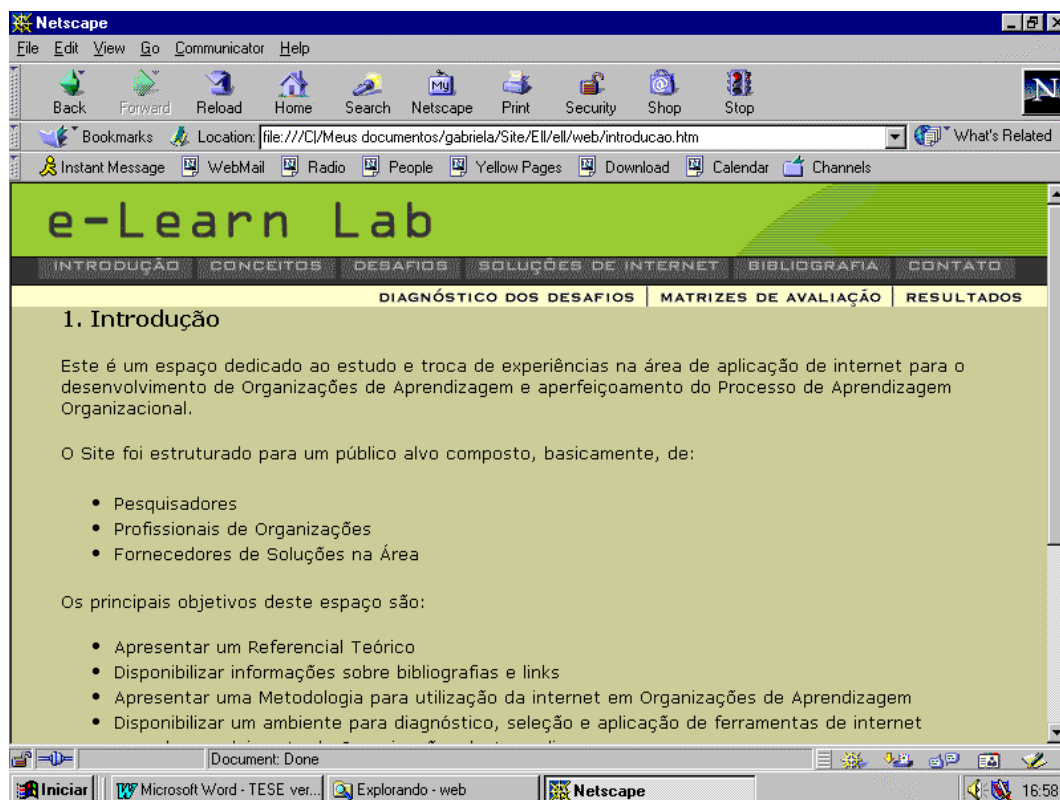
Netscape

File Edit View Go Communicator Help

Back Forward Reload Home Search Netscape Print Security Shop Stop

Bookmarks Location: file:///C|/Meus documentos/gabriela/Site/Ell/ell/web/introducao.htm What's Related

Instant Message WebMail Radio People Yellow Pages Download Calendar Channels

e-Learn Lab

INTRODUÇÃO CONCEITOS DESAFIOS SOLUÇÕES DE INTERNET BIBLIOGRAFIA CONTATO

DIAGNÓSTICO DOS DESAFIOS | MATRIZES DE AVALIAÇÃO | RESULTADOS

1. Introdução

Este é um espaço dedicado ao estudo e troca de experiências na área de aplicação de internet para o desenvolvimento de Organizações de Aprendizagem e aperfeiçoamento do Processo de Aprendizagem Organizacional.

O Site foi estruturado para um público alvo composto, basicamente, de:

- Pesquisadores
- Profissionais de Organizações
- Fornecedores de Soluções na Área

Os principais objetivos deste espaço são:

- Apresentar um Referencial Teórico
- Disponibilizar informações sobre bibliografias e links
- Apresentar uma Metodologia para utilização da internet em Organizações de Aprendizagem
- Disponibilizar um ambiente para diagnóstico, seleção e aplicação de ferramentas de internet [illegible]

Document: Done

Iniciar | Microsoft Word - TESE ver... | Explorando - web | Netscape | 16:58